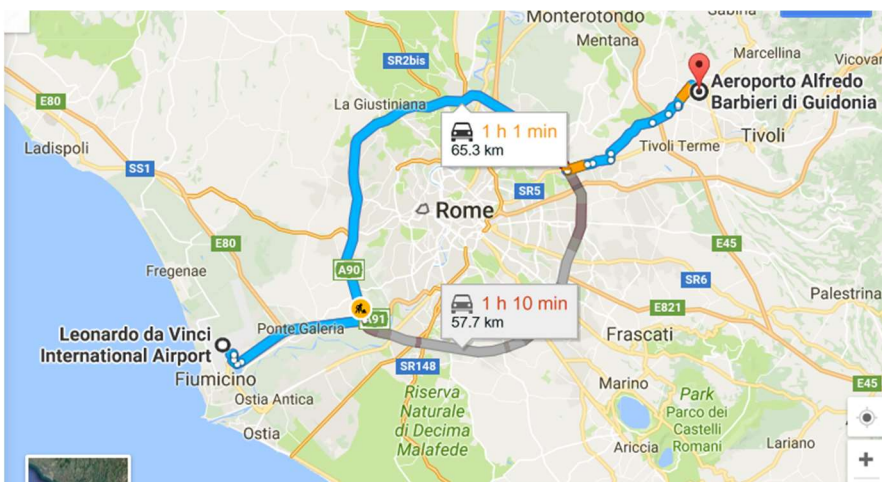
Monterotondo
Sabina
Mentana
Marcellina
Vicovaro
SR2bis
Aeroporto Alfredo Barbieri di Guidonia
E80
La Giustiniana
1 h 1 min
65.3 km
Tivoli
Ladispoli
Tivoli Terme
SS1
SR5
Rome
E80
E45
Fregenae
A90
SR6
Palestrina
1 h 10 min
57.7 km
E821
Ponte Galeria
A91
Leonardo da Vinci International Airport
Frascati
SR148
Fiumicino
Marino
Park
Riserva Naturale di Decima Malafede
Parco dei Castelli Romani
Ostia Antica
E45
Ostia
Ariccia
Lariano